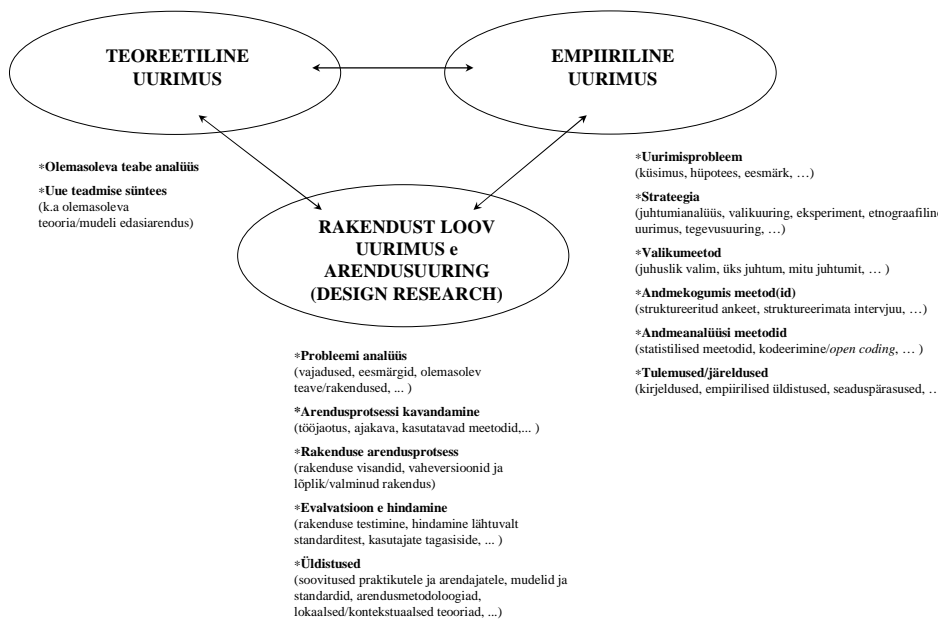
TEOREETILINE UURIMUS

EMPIIRILINE UURIMUS

RAKENDUST LOOV UURIMUS e ARENDUSUURING (DESIGN RESEARCH)

*Olemasoleva teabe analüüs

*Uue teadmise süntees
(k.a olemasoleva teooria/mudeli edasiarendus)

*Uurimisprobleem
(küsimus, hüpotees, eesmärk, …)

*Strateegia
(juhtumianalüüs, valikuuring, eksperiment, etnograafiline uurimus, tegevusuuring, …)

*Valikumeetod
(juhuslik valim, üks juhtum, mitu juhtumit, … )

*Andmekogumis meetod(id)
(struktureeritud ankeet, struktureerimata intervjuu, …)

*Andmeanalüüsi meetodid
(statistilised meetodid, kodeerimine/*open coding*, … )

*Tulemused/järeldused
(kirjeldused, empiirilised üldistused, seaduspärasused, …

*Probleemi analüüs
(vajadused, eesmärgid, olemasolev teave/rakendused, ... )

*Arendusprotsessi kavandamine
(tööjaotus, ajakava, kasutatavad meetodid,... )

*Rakenduse arendusprotsess
(rakenduse visandid, vaheversioonid ja lõplik/valminud rakendus)

*Evalvatsioon e hindamine
(rakenduse testimine, hindamine lähtuvalt standarditest, kasutajate tagasiside, ... )

*Üldistused
(soovitused praktikutele ja arendajatele, mudelid ja standardid, arendusmetodoloogiad, lokaalsed/kontekstuaalsed teooriad, ...)